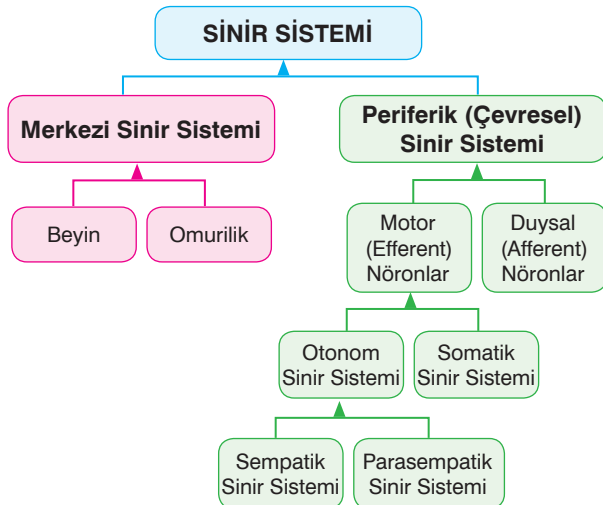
SİNİR SİSTEMİ

Merkezi Sinir Sistemi

Beyin

Omurilik

Periferik (Çevresel) Sinir Sistemi

Motor (Efferent) Nöronlar

Duysal (Afferent) Nöronlar

Otonom Sinir Sistemi

Somatik Sinir Sistemi

Sempatik Sinir Sistemi

Parasempatik Sinir Sistemi